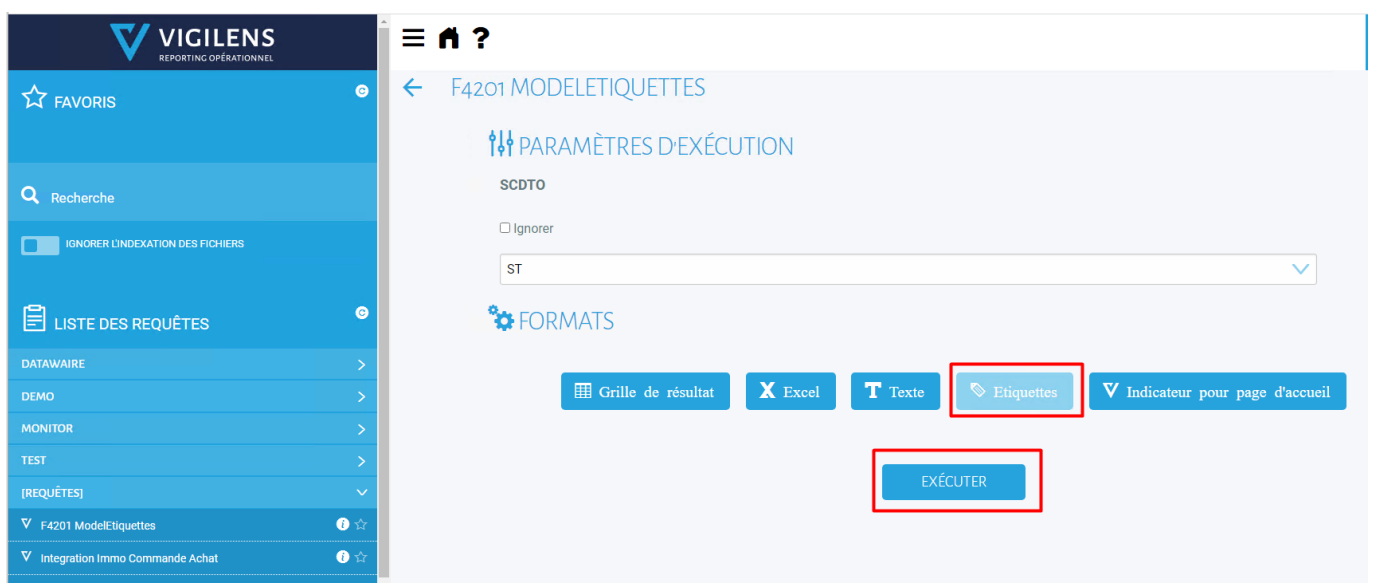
VIGILENS
REPORTING OPÉRATIONNEL

FAVORIS

Recherche

IGNORER L'INDEXATION DES FICHIERS

LISTE DES REQUÊTES

DATAWAIRE

DEMO

MONITOR

TEST

[REQUÊTES]

F4201 ModelEtiquettes

Integration Immo Commande Achat

F4201 MODELETIQUETTES

PARAMÈTRES D'EXÉCUTION

SCDTO

Ignorer

ST

FORMATS

Grille de résultat

Excel

Texte

Etiquettes

Indicateur pour page d'accueil

EXÉCUTER